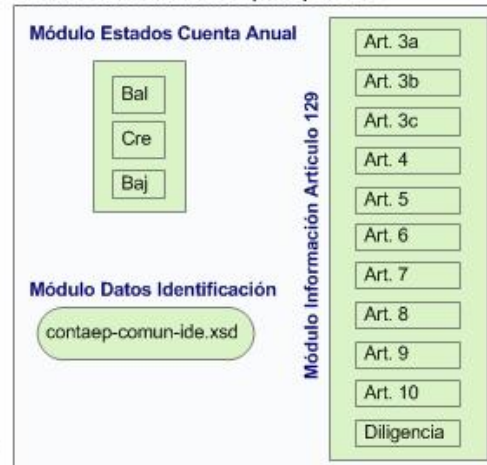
Módulo Estados Cuenta Anual

Bal

Cre

Baj

Módulo Datos Identificación

contaep-comun-ide.xsd

Módulo Información Artículo 129

Art. 3a

Art. 3b

Art. 3c

Art. 4

Art. 5

Art. 6

Art. 7

Art. 8

Art. 9

Art. 10

Diligencia